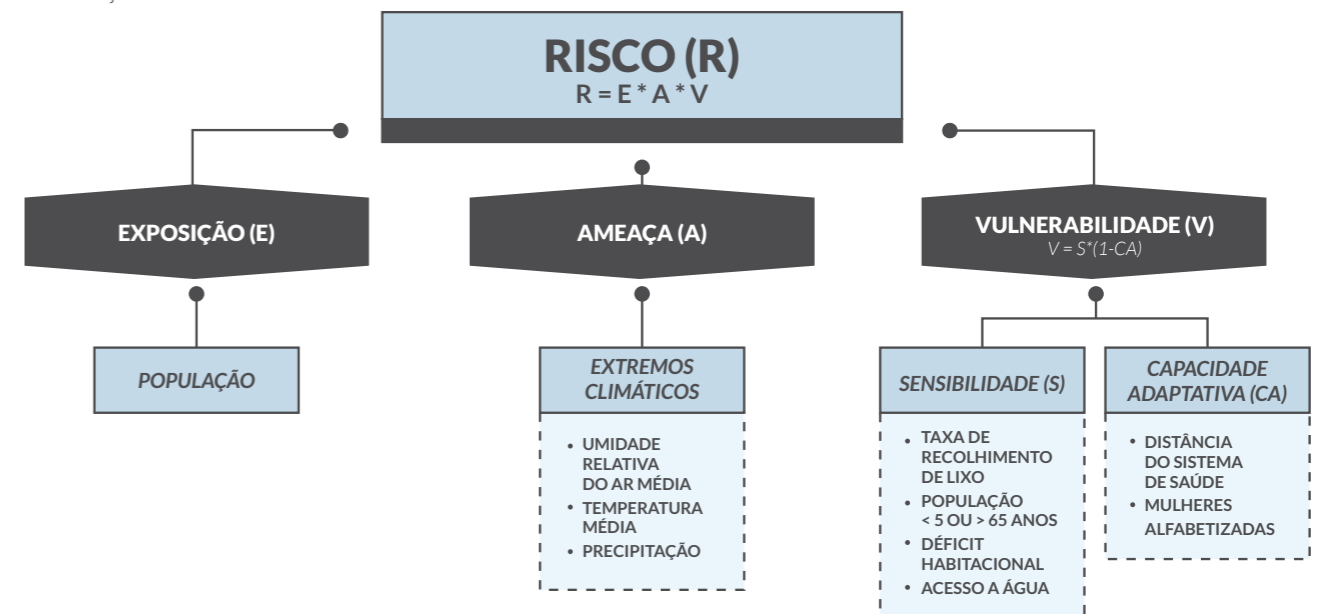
RISCO (R)
R = E * A * V

EXPOSIÇÃO (E)

AMEAÇA (A)

VULNERABILIDADE (V)
$V = S^*(1\text{-}CA)$

POPULAÇÃO

EXTREMOS CLIMÁTICOS

- UMIDADE RELATIVA DO AR MÉDIA
- TEMPERATURA MÉDIA
- PRECIPITAÇÃO

SENSIBILIDADE (S)

- TAXA DE RECOLHIMENTO DE LIXO
- POPULAÇÃO < 5 OU > 65 ANOS
- DÉFICIT HABITACIONAL
- ACESSO A ÁGUA

CAPACIDADE ADAPTATIVA (CA)

- DISTÂNCIA DO SISTEMA DE SAÚDE
- MULHERES ALFABETIZADAS